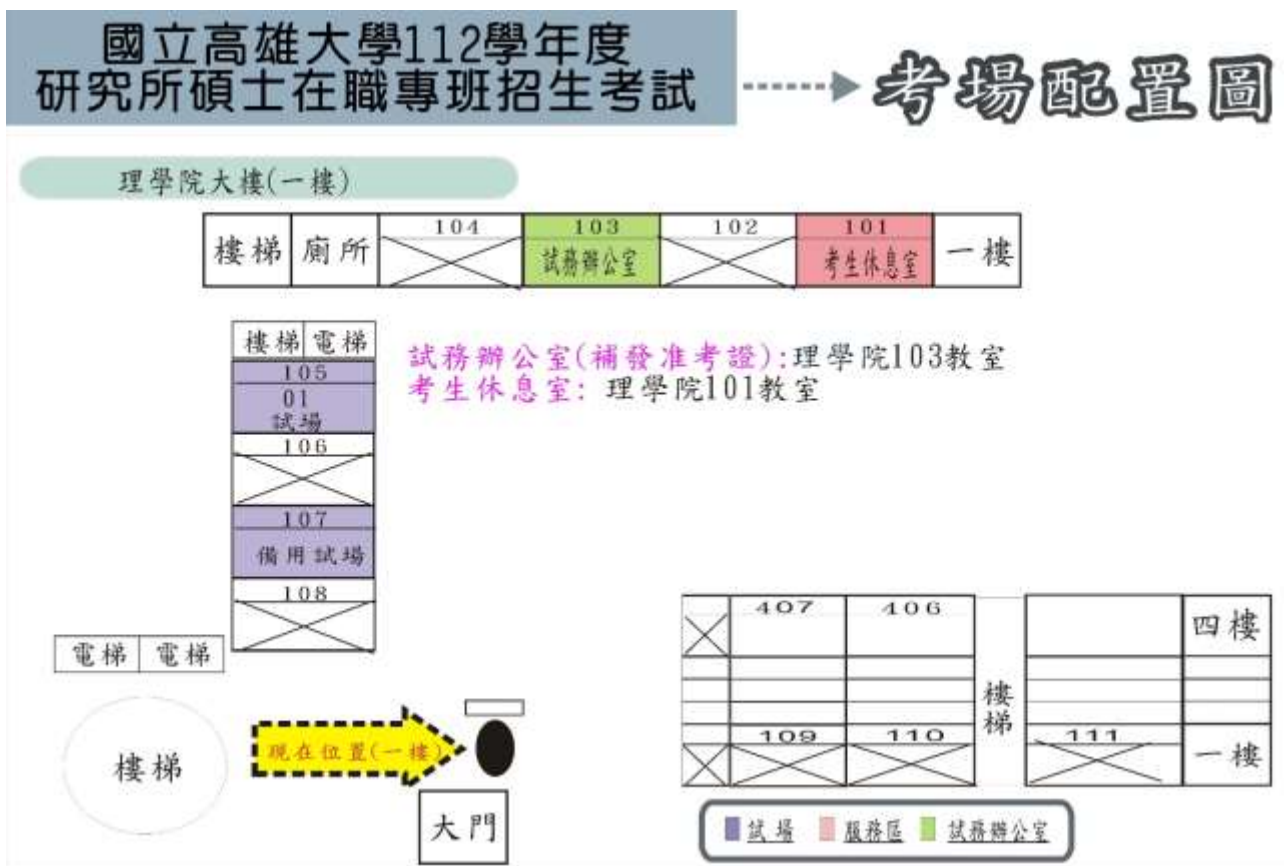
國立高雄大學112學年度
研究所碩士在職專班招生考試

考場配置圖

理學院大樓(一樓)

樓梯 廁所 104 103 試務辦公室 102 101 考生休息室 一樓

樓梯 電梯
105
01
試場
106
107
備用試場
108

試務辦公室(補發准考證):理學院103教室
考生休息室: 理學院101教室

電梯 電梯

樓梯

現在位置(一樓)

大門

407 406 四樓
樓梯
109 110 111 一樓

試場 服務區 試務辦公室